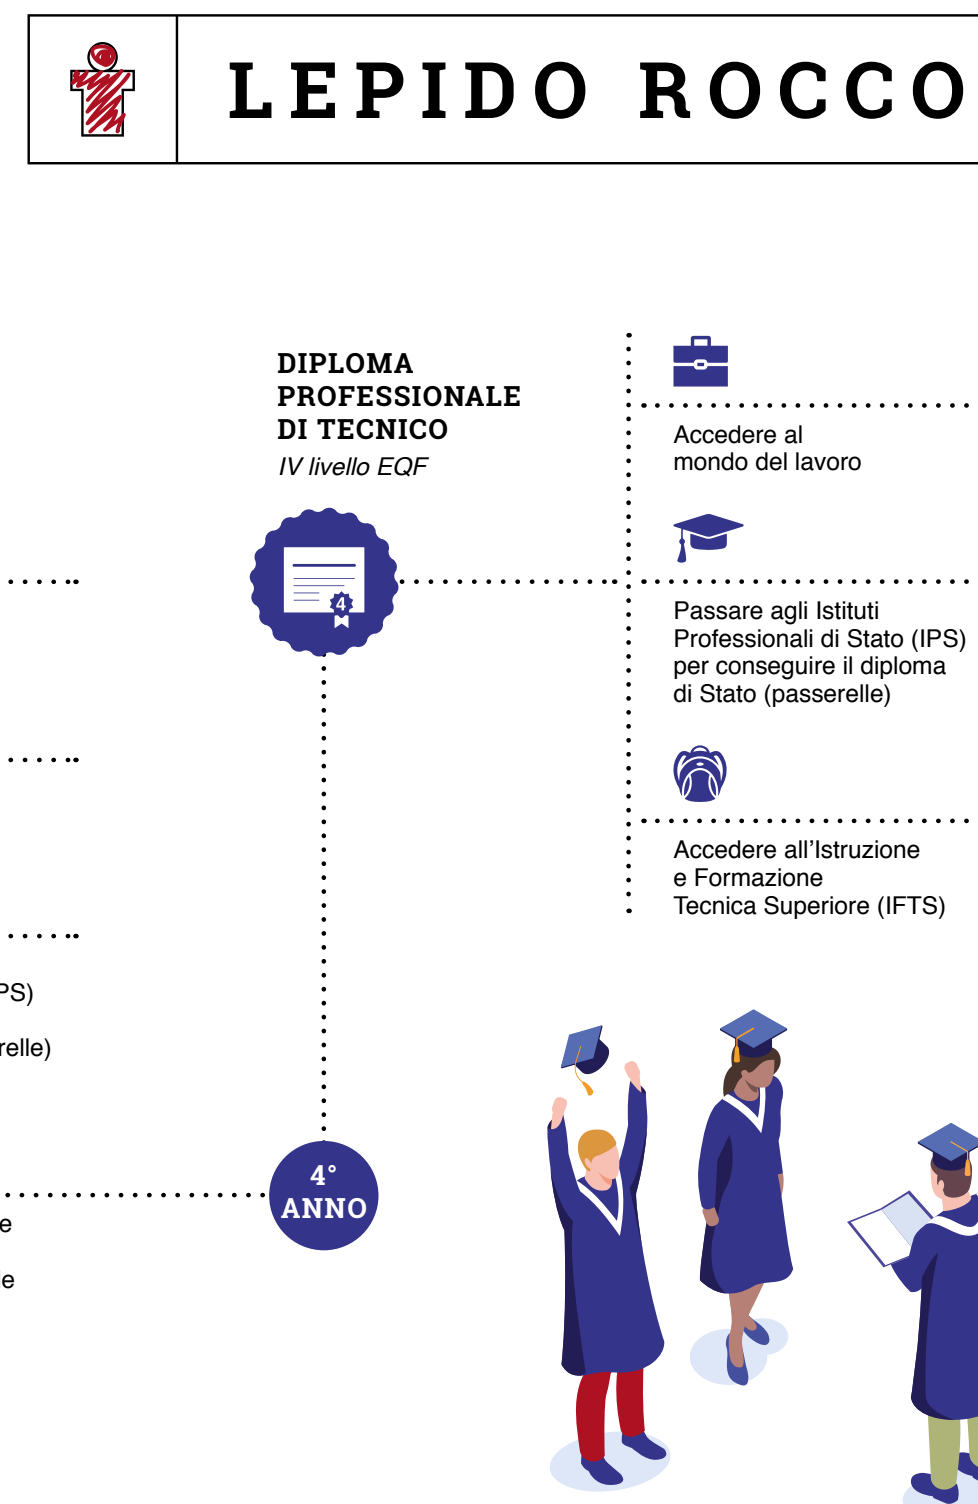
LEPIDO ROCCO

DIPLOMA PROFESSIONALE DI TECNICO
IV livello EQF

4

Accedere al mondo del lavoro

Passare agli Istituti Professionali di Stato (IPS) per conseguire il diploma di Stato (passerelle)

Accedere all'Istruzione e Formazione Tecnica Superiore (IFTS)

PS)

relle)

4° ANNO

e

e